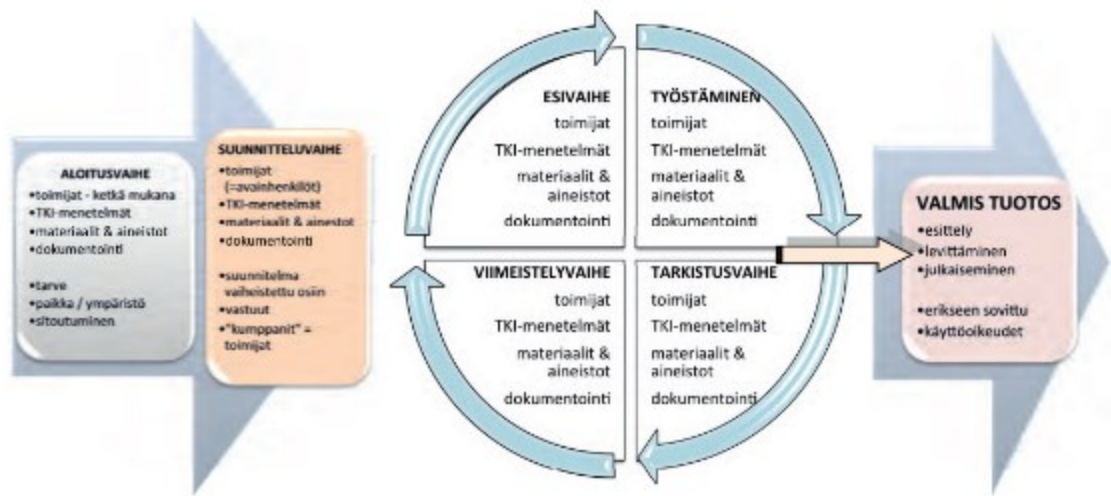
ALOITUSVAIHE
•toimijat - ketkä mukana
•TKI-menetelmät
•materiaalit & aineistot
•dokumentointi

•tarve
•paikka / ympäristö
•sitoutuminen

SUUNNITTELUVAIHE
•toimijat (=avainhenkilöt)
•TKI-menetelmät
•materiaalit & ainestot
•dokumentointi

•suunnitelma vaiheistettu osiin
•vastuut
•"kumppanit" = toimijat

ESIVAIHE
toimijat
TKI-menetelmät
materiaalit & aineistot
dokumentointi

TYÖSTÄMINEN
toimijat
TKI-menetelmät
materiaalit & aineistot
dokumentointi

VIIMEISTELYVAIHE
toimijat
TKI-menetelmät
materiaalit & aineistot
dokumentointi

TARKISTUSVAIHE
toimijat
TKI-menetelmät
materiaalit & aineistot
dokumentointi

VALMIS TUOTOS
•esittely
•levittäminen
•julkaiseminen

•erikseen sovittu
•käyttöoikeudet